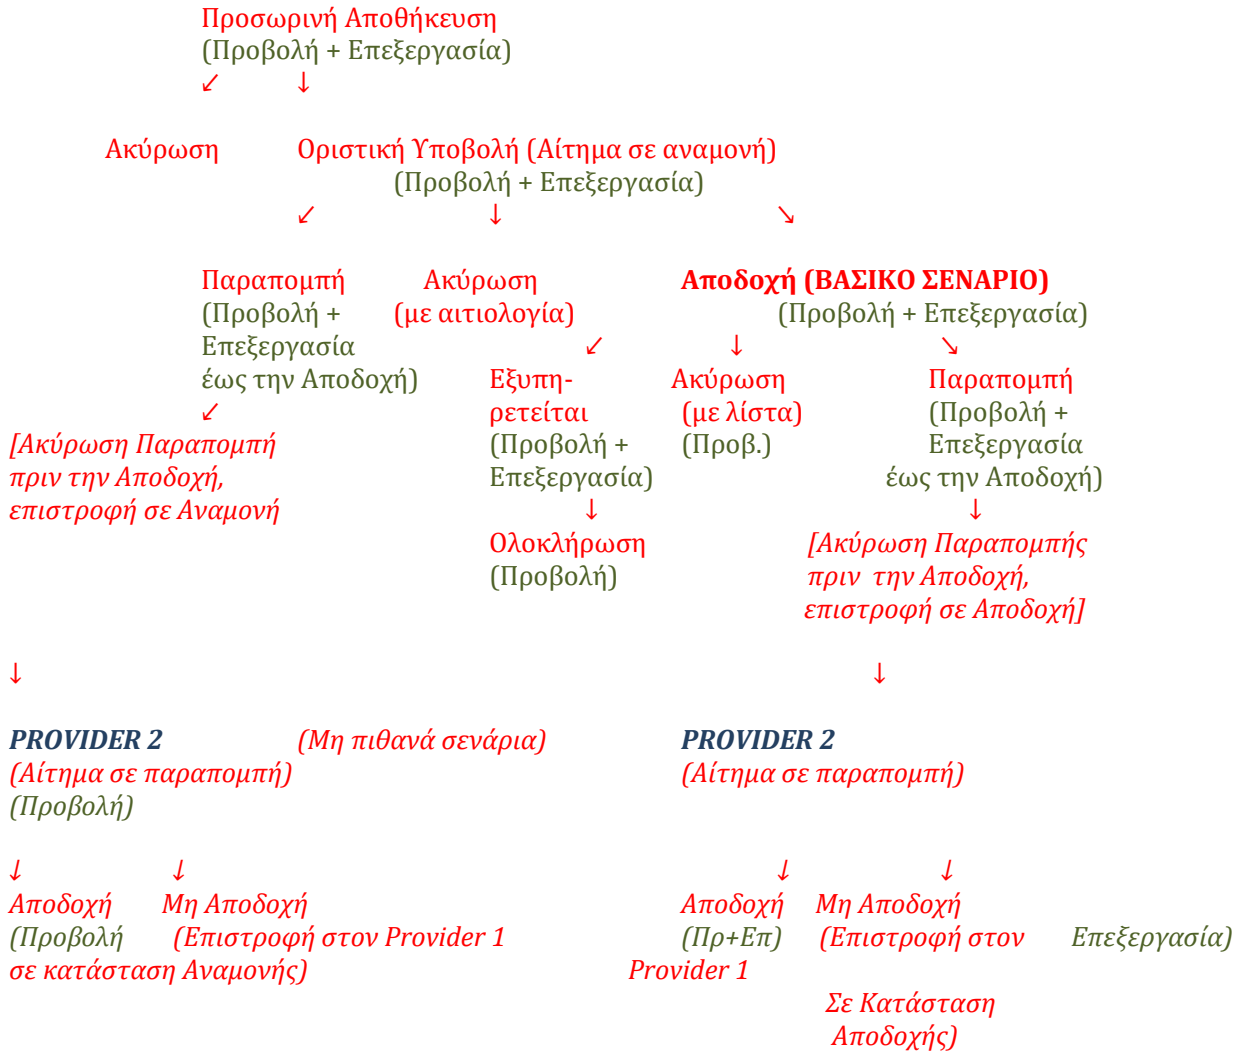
Προσωρινή Αποθήκευση
(Προβολή + Επεξεργασία)
↙ ↓

Ακύρωση Οριστική Υποβολή (Αίτημα σε αναμονή)
(Προβολή + Επεξεργασία)
↙ ↓ ↘

Παραπομπή
(Προβολή +
Επεξεργασία
έως την Αποδοχή)
↙
[Ακύρωση Παραπομπή
πριν την Αποδοχή,
επιστροφή σε Αναμονή

Ακύρωση
(με αιτιολογία)
↙
Εξυπηρετείται
(Προβολή +
Επεξεργασία)
↓
Ολοκλήρωση
(Προβολή)

Αποδοχή (ΒΑΣΙΚΟ ΣΕΝΑΡΙΟ)
(Προβολή + Επεξεργασία)
↓ ↘
Ακύρωση
(με λίστα)
(Προβ.)

Παραπομπή
(Προβολή +
Επεξεργασία
έως την Αποδοχή)
↓
[Ακύρωση Παραπομπής
πριν την Αποδοχή,
επιστροφή σε Αποδοχή]

↓ ↓

PROVIDER 2 (Μη πιθανά σενάρια)
(Αίτημα σε παραπομπή)
(Προβολή)

PROVIDER 2
(Αίτημα σε παραπομπή)

↓ ↓
Αποδοχή
(Προβολή
σε κατάσταση Αναμονής)
Μη Αποδοχή
(Επιστροφή στον Provider 1

↓ ↓
Αποδοχή
(Πρ+Επ)
Μη Αποδοχή
(Επιστροφή στον
Provider 1
Σε Κατάσταση
Αποδοχής)
Επεξεργασία)